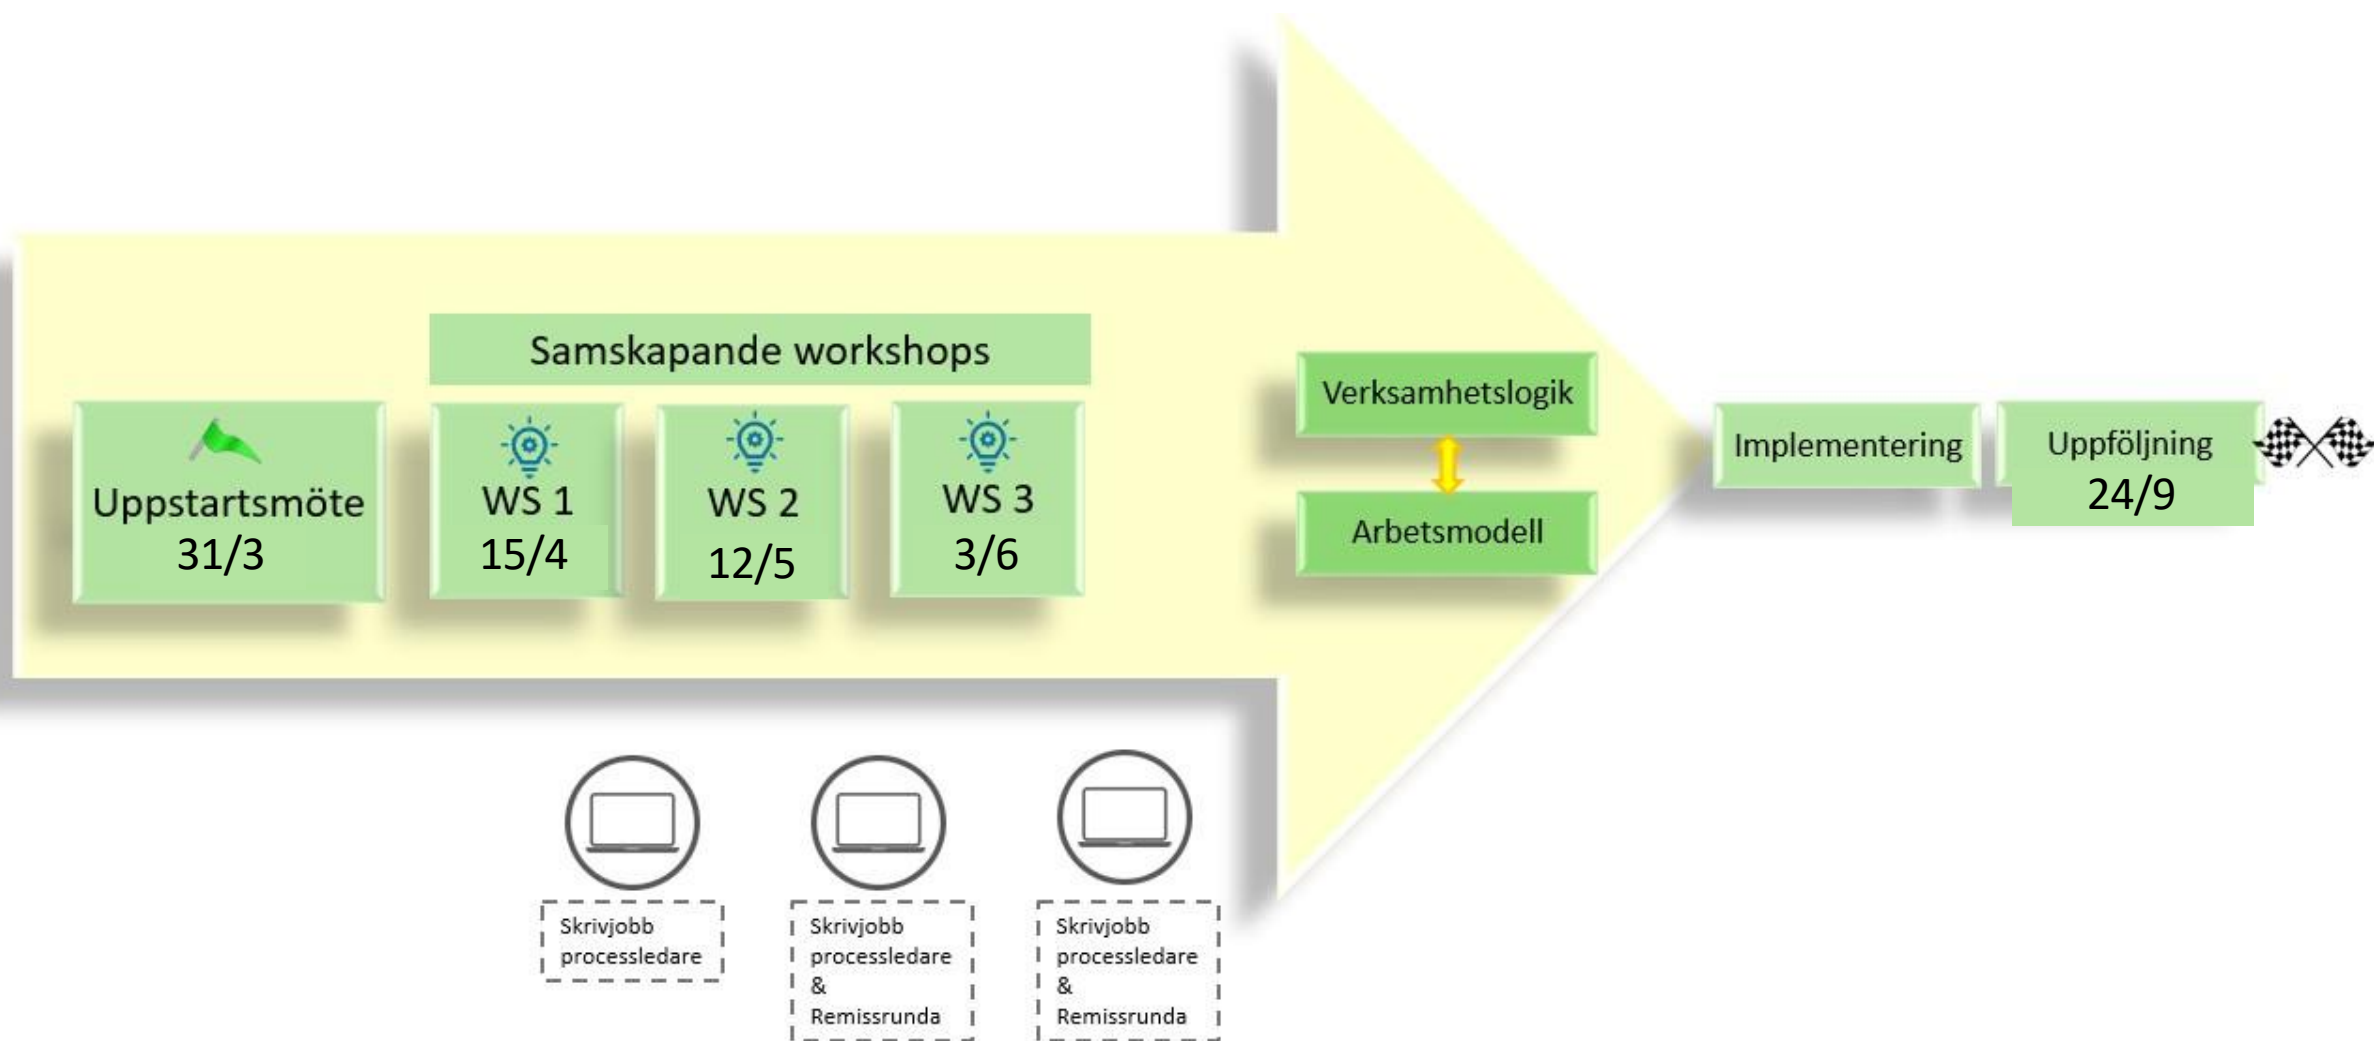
Samskapande workshops

Uppstartsmöte
31/3

WS 1
15/4

WS 2
12/5

WS 3
3/6

Verksamhetslogik

Arbetsmodell

Implementering

Uppföljning
24/9

Skrivjobb processledare

Skrivjobb processledare & Remissrunda

Skrivjobb processledare & Remissrunda